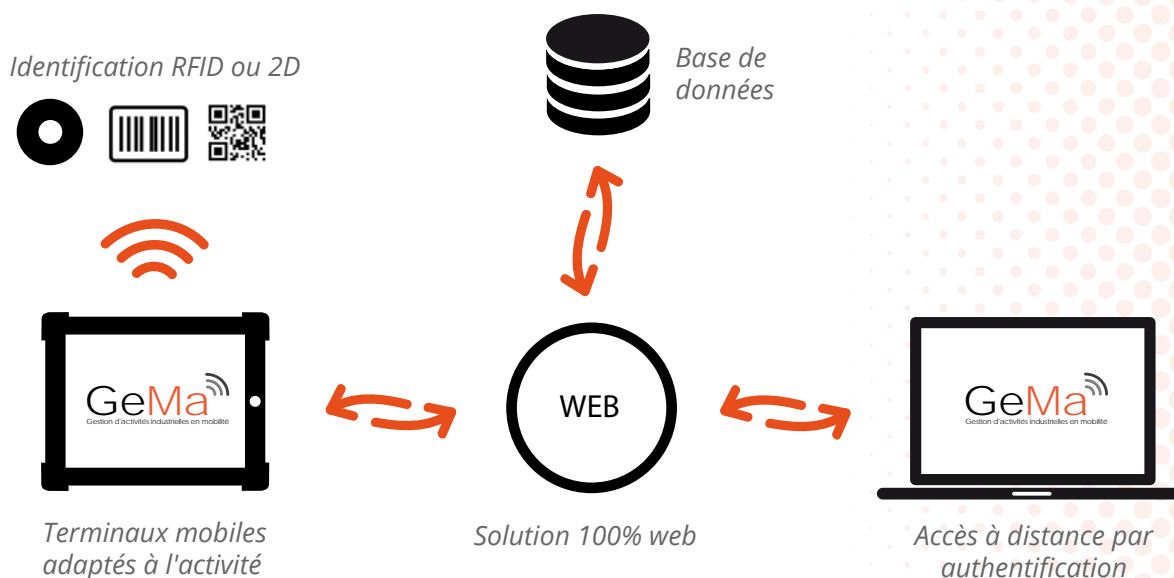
Identification RFID ou 2D

Base de données

GeMa
Gestion d'activités industrielles en mobilité

WEB

GeMa
Gestion d'activités industrielles en mobilité

Terminaux mobiles adaptés à l'activité

Solution 100% web

Accès à distance par authentification